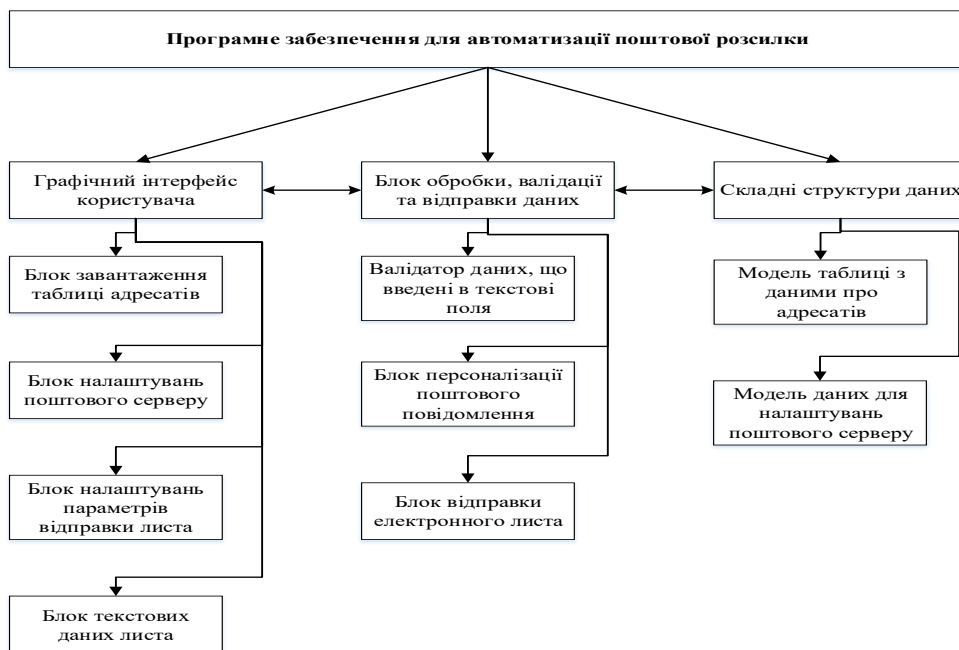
Програмне забезпечення для автоматизації поштової розсилки

Графічний інтерфейс користувача

Блок обробки, валідації та відправки даних

Складні структури даних

Блок завантаження таблиці адресатів

Блок налаштувань поштового серверу

Блок налаштувань параметрів відправки листа

Блок текстових даних листа

Валідатор даних, що введені в текстові поля

Блок персоналізації поштового повідомлення

Блок відправки електронного листа

Модель таблиці з даними про адресатів

Модель даних для налаштувань поштового серверу